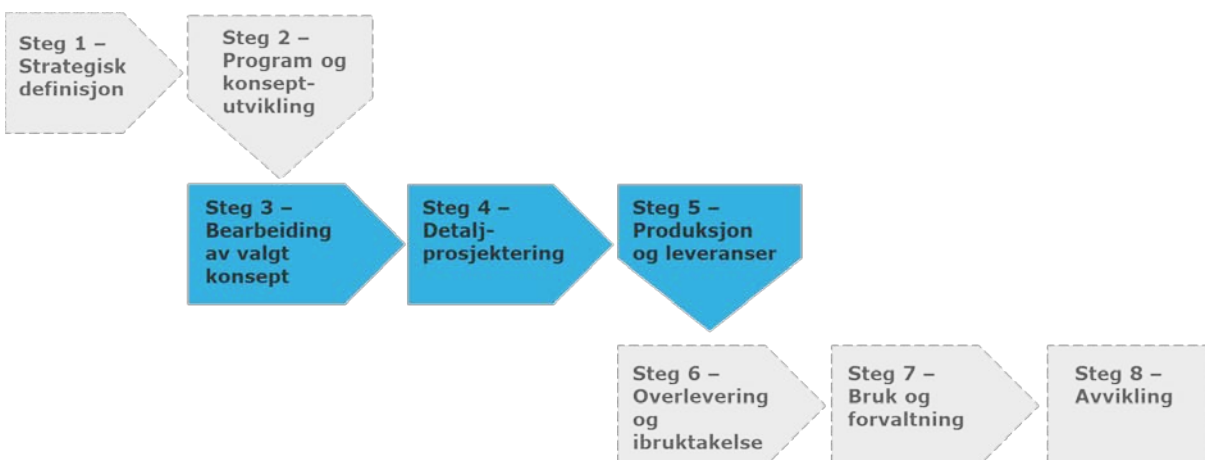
Steg 1 – Strategisk definisjon

Steg 2 – Program og konsept-utvikling

Steg 3 – Bearbeiding av valgt konsept

Steg 4 – Detalj-prosjektering

Steg 5 – Produksjon og leveranser

Steg 6 – Overlevering og ibruktakelse

Steg 7 – Bruk og forvaltning

Steg 8 – Avvikling